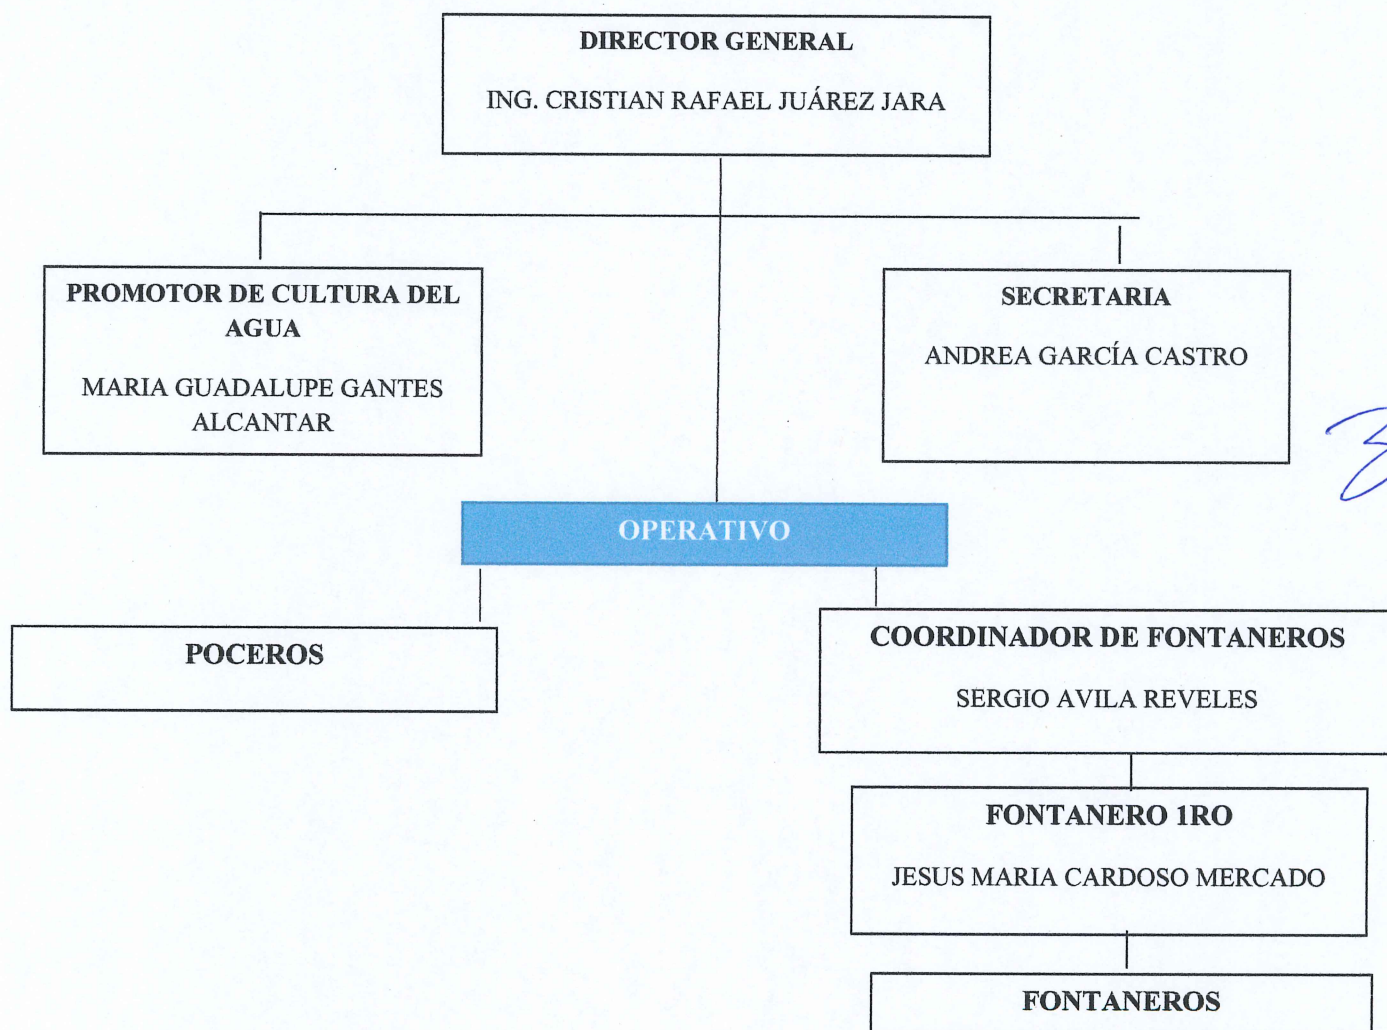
DIRECTOR GENERAL

ING. CRISTIAN RAFAEL JUÁREZ JARA

PROMOTOR DE CULTURA DEL AGUA

MARIA GUADALUPE GANTES ALCANTAR

SECRETARIA

ANDREA GARCÍA CASTRO

OPERATIVO

POCEROS

COORDINADOR DE FONTANEROS

SERGIO AVILA REVELES

FONTANERO 1RO

JESUS MARIA CARDOSO MERCADO

FONTANEROS